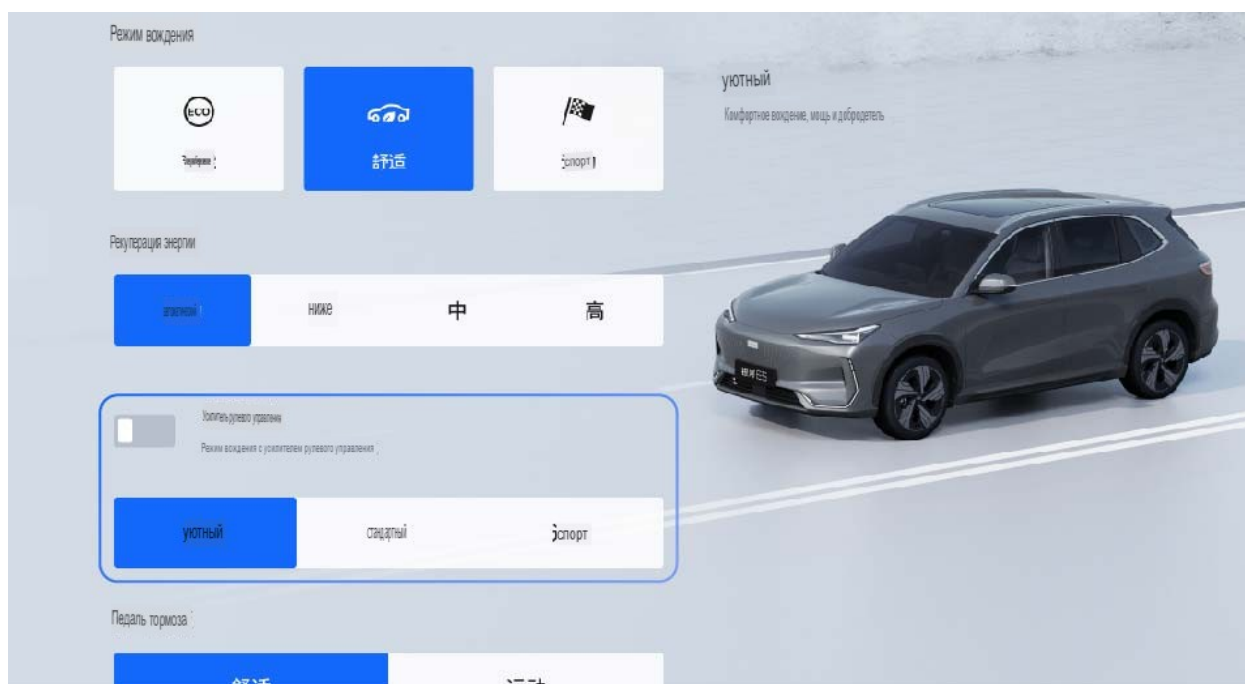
Режим вождения

ECO
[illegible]

舒适

спорт

уютный

Комфортное вождение, мощь и добродетель

Рекуперация энергии

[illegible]

ниже

中

高

Усилитель рулевого управления

Режим вождения с усилителем рулевого управления

уютный

стандартный

спорт

Педаль тормоза

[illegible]

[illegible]